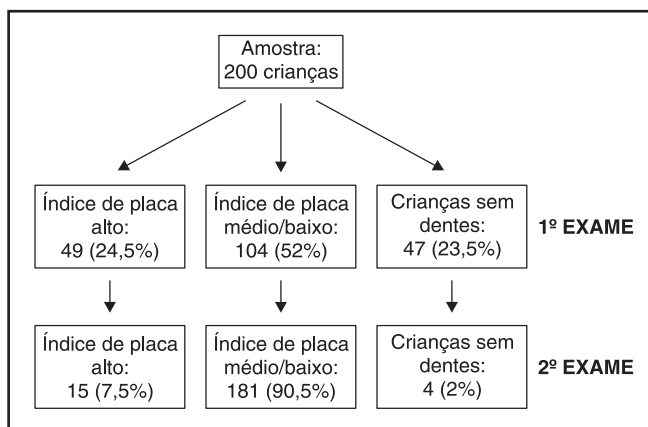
Amostra:
200 crianças

Índice de placa alto:
49 (24,5%)

Índice de placa médio/baixo:
104 (52%)

Crianças sem dentes:
47 (23,5%)

1º EXAME

Índice de placa alto:
15 (7,5%)

Índice de placa médio/baixo:
181 (90,5%)

Crianças sem dentes:
4 (2%)

2º EXAME